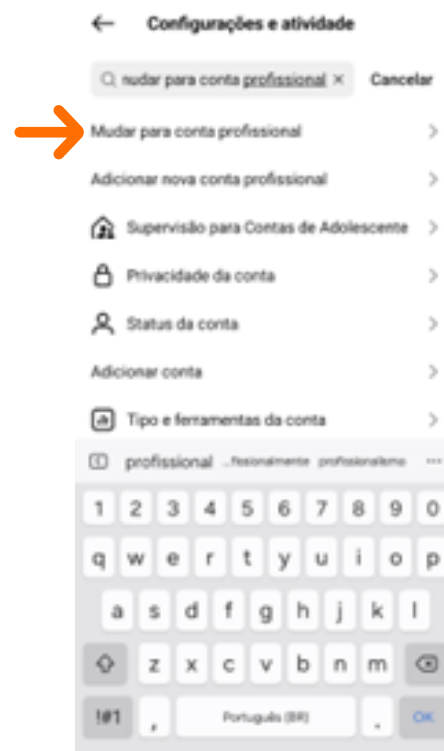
← Configurações e atividade

nudar para conta profissional × Cancelar

Mudar para conta profissional >

Adicionar nova conta profissional >

Supervisão para Contas de Adolescente >

Privacidade da conta >

Status da conta >

Adicionar conta >

Tipo e ferramentas da conta >

profissional ...fissionalmente profissionalismo ···

1 2 3 4 5 6 7 8 9 0

q w e r t y u i o p

a s d f g h j k l

z x c v b n m

!#1 , Português (BR) . OK